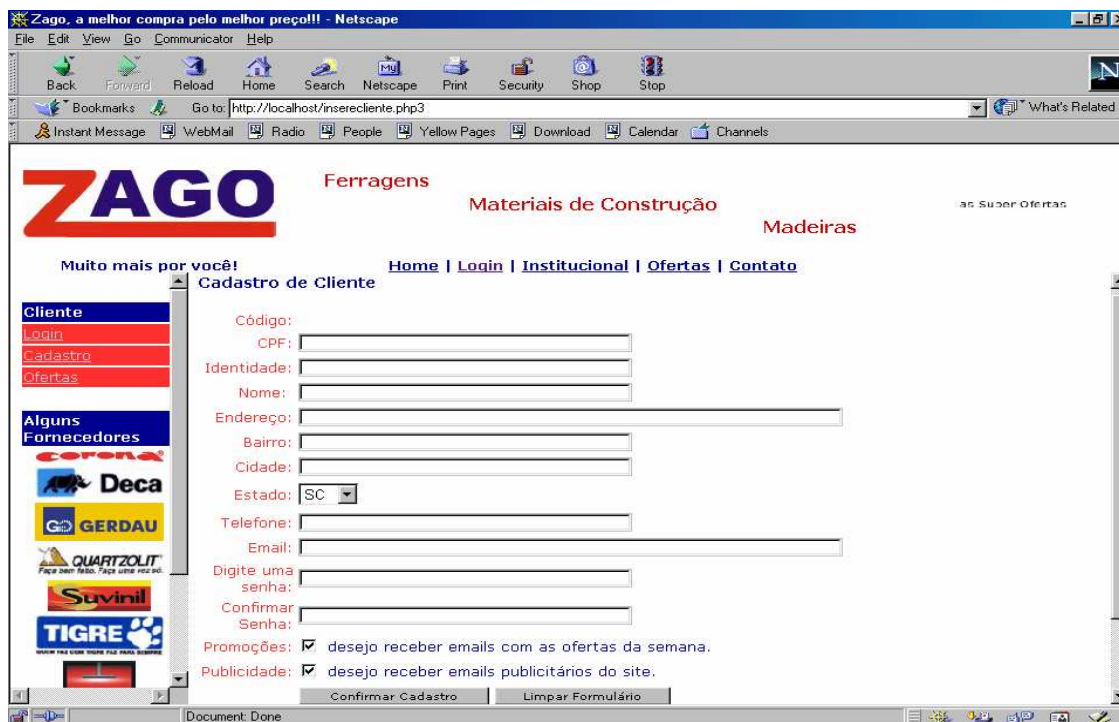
Zago, a melhor compra pelo melhor preço!!! - Netscape

File Edit View Go Communicator Help

Back Forward Reload Home Search Netscape Print Security Shop Stop

Bookmarks Go to: http://localhost/inserecliente.php3 What's Related

Instant Message WebMail Radio People Yellow Pages Download Calendar Channels

ZAGO

Ferragens
Materiais de Construção
Madeiras

as Super Ofertas

Muito mais por você!

Home | Login | Institucional | Ofertas | Contato

Cliente
Login
Cadastro
Ofertas

Alguns Fornecedores
corona
Deca
GERDAU
QUARTZOLIT
Faça bem feito. Faça uma vez só.
Suvinil
TIGRE

Cadastro de Cliente

Código:
CPF:
Identidade:
Nome:
Endereço:
Bairro:
Cidade:
Estado: SC
Telefone:
Email:
Digite uma senha:
Confirmar Senha:
Promoções: desejo receber emails com as ofertas da semana.
Publicidade: desejo receber emails publicitários do site.

Confirmar Cadastro
Limpar Formulário

Document: Done